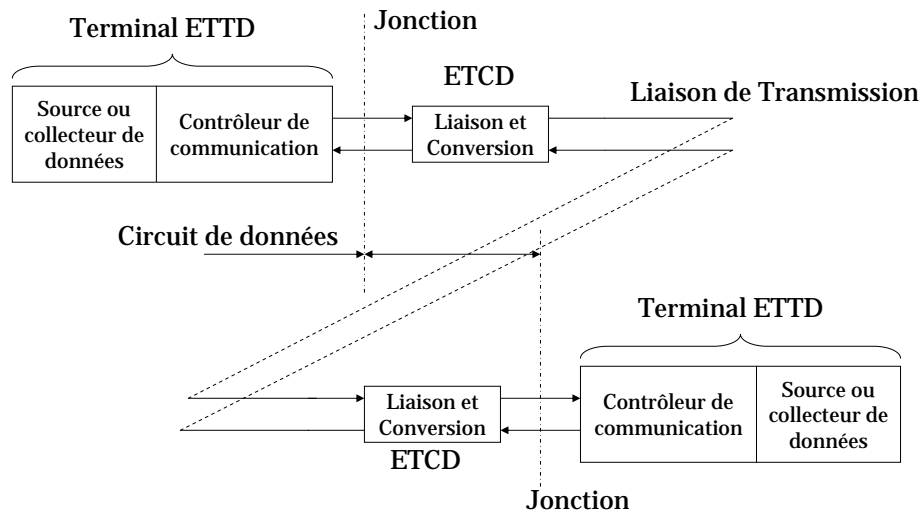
Terminal ETTD

Jonction

ETCD

Source ou collecteur de données

Contrôleur de communication

Liaison et Conversion

Liaison de Transmission

Circuit de données

Terminal ETTD

Liaison et Conversion

Contrôleur de communication

Source ou collecteur de données

ETCD

Jonction